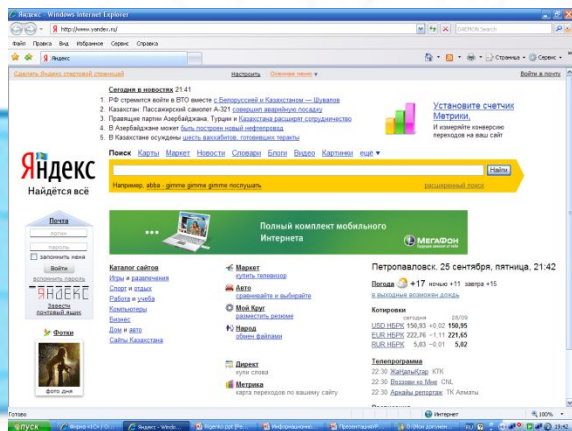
Яндекс - Windows Internet Explorer

http://www.yandex.ru/

DAEMON Search

Файл Правка Вид Избранное Сервис Справка

Яндекс

Страница Сервис

Сделать Яндекс стартовой страницей

Настроить Осенняя малина

Войти в почту

Сегодня в новостях 21:41

1. РФ стремится войти в ВТО вместе с Белоруссией и Казахстаном — Шувалов
2. Казахстан: Пассажирский самолет А-321 совершил аварийную посадку
3. Правящие партии Азербайджана, Турции и Казахстана расширят сотрудничество
4. В Азербайджане может быть построен новый нефтепровод
5. В Казахстане осуждены шесть вахабитов, готовивших теракты

Установите счетчик Метрики.
И измеряйте конверсию переходов на ваш сайт

Яндекс
Найдётся всё

Поиск Карты Маркет Новости Словари Блоги Видео Картинки ещё

Найти

Например, abba - gimme gimme gimme послушать

расширенный поиск

Почта
логин
пароль
запомнить меня
Войти
вспомнить пароль
ЯНДЕКС
Завести почтовый ящик

Фотки
фото дня

Полный комплект мобильного Интернета

МегаФон

Каталог сайтов
Игры и развлечения
Спорт и отдых
Работа и учеба
Компьютеры
Бизнес
Дом и авто
Сайты Казахстана

Маркет
купить телевизор

Авто
сравнивайте и выбирайте

Мой Круг
разместить резюме

Народ
обмен файлами

Директ
купи слова

Метрика
карта переходов по вашему сайту

Петропавловск, 25 сентября, пятница, 21:42

Погода +17 ночью +11 завтра +15
в выходные возможен дождь

Котировки
сегодня 26/09
USD НБРК 150,93 +0,02 150,95
EUR НБРК 222,76 −1,11 221,65
RUR НБРК 5,03 −0,01 5,02

Телепрограмма
22:30 ЖаҢаЫҚтар КТК
22:30 Воззови ко Мне CNL
22:30 Аркадий репортаж ТК Алматы

Готово

Интернет

100%

пуск

19:42